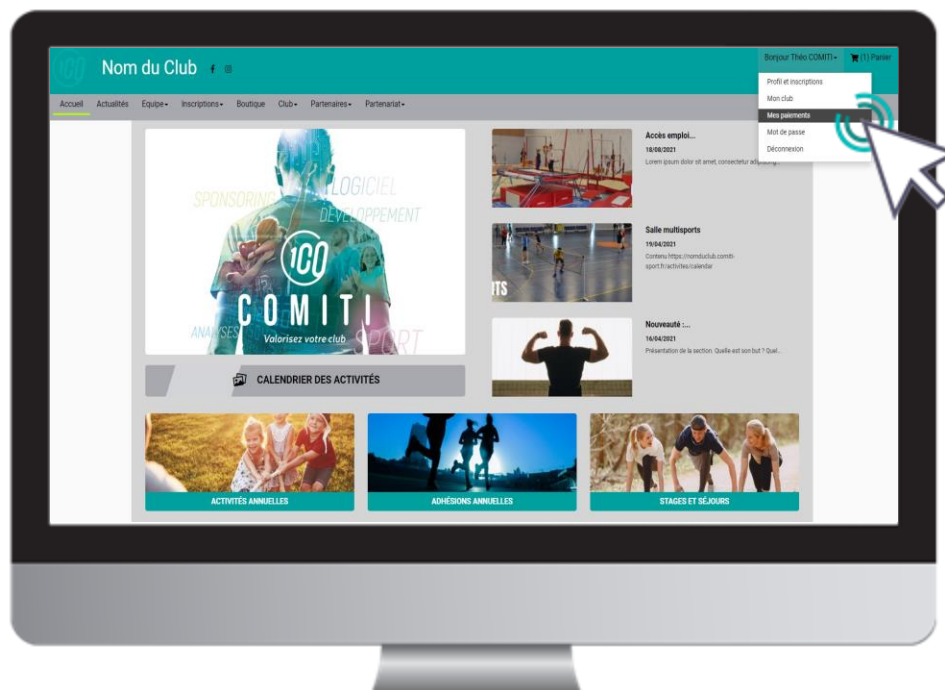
Nom du Club

Bonjour Théo COMITI ▾ (1) Panier

Profil et inscriptions
Mon club
Mes paiements
Mot de passe
Déconnexion

Accueil Actualités Equipe ▾ Inscriptions ▾ Boutique Club ▾ Partenaires ▾ Partenariat ▾

SPONSORING LOGICIEL DÉVELOPPEMENT
COMITI
Valorisez votre club
ANALYSES SPORT

CALENDRIER DES ACTIVITÉS

Accès emploi...
18/08/2021
Lorem ipsum dolor sit amet, consectetur adipiscing...

Salle multisports
19/04/2021
Contenu https://nomduclub.comiti-sport.fr/activites/calendar

Nouveauté :...
16/04/2021
Présentation de la section. Quelle est son but ? Quel...

ACTIVITÉS ANNUELLES
ADHÉSIONS ANNUELLES
STAGES ET SÉJOURS